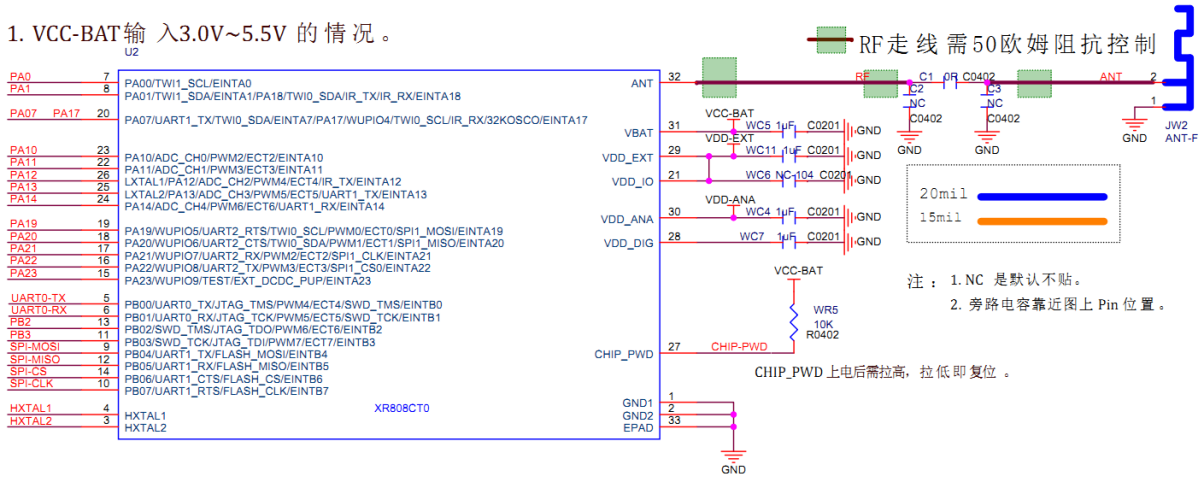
1. VCC-BAT输 入3.0V~5.5V 的 情 况 。

RF走 线 需50欧姆阻抗控制

U2

PA0 7 PA00/TWI1_SCL/EINTA0
PA1 8 PA01/TWI1_SDA/EINTA1/PA18/TWI0_SDA/IR_TX/IR_RX/EINTA18
PA07 PA17 20 PA07/UART1_TX/TWI0_SDA/EINTA7/PA17/WUPIO4/TWI0_SCL/IR_RX/32KOSCO/EINTA17
PA10 23 PA10/ADC_CH0/PWM2/ECT2/EINTA10
PA11 22 PA11/ADC_CH1/PWM3/ECT3/EINTA11
PA12 26 LXTAL1/PA12/ADC_CH2/PWM4/ECT4/IR_TX/EINTA12
PA13 25 LXTAL2/PA13/ADC_CH3/PWM5/ECT5/UART1_TX/EINTA13
PA14 24 PA14/ADC_CH4/PWM6/ECT6/UART1_RX/EINTA14
PA19 19 PA19/WUPIO5/UART2_RTS/TWI0_SCL/PWM0/ECT0/SPI1_MOSI/EINTA19
PA20 18 PA20/WUPIO6/UART2_CTS/TWI0_SDA/PWM1/ECT1/SPI1_MISO/EINTA20
PA21 17 PA21/WUPIO7/UART2_RX/PWM2/ECT2/SPI1_CLK/EINTA21
PA22 16 PA22/WUPIO8/UART2_TX/PWM3/ECT3/SPI1_CS0/EINTA22
PA23 15 PA23/WUPIO9/TEST/EXT_DCDC_PUP/EINTA23
UART0-TX 5 PB00/UART0_TX/JTAG_TMS/PWM4/ECT4/SWD_TMS/EINTB0
UART0-RX 6 PB01/UART0_RX/JTAG_TCK/PWM5/ECT5/SWD_TCK/EINTB1
PB2 13 PB02/SWD_TMS/JTAG_TDO/PWM6/ECT6/EINTB2
PB3 11 PB03/SWD_TCK/JTAG_TDI/PWM7/ECT7/EINTB3
SPI-MOSI 9 PB04/UART1_TX/FLASH_MOSI/EINTB4
SPI-MISO 12 PB05/UART1_RX/FLASH_MISO/EINTB5
SPI-CS 14 PB06/UART1_CTS/FLASH_CS/EINTB6
SPI-CLK 10 PB07/UART1_RTS/FLASH_CLK/EINTB7
HXTAL1 4 HXTAL1
HXTAL2 3 HXTAL2
XR808CT0

ANT 32
VBAT 31
VDD_EXT 29
VDD_IO 21
VDD_ANA 30
VDD_DIG 28
CHIP_PWD 27
GND1 1
GND2 2
EPAD 33

VCC-BAT
VDD-EXT
WC5 1uF C0201 GND
WC11 1uF C0201 GND
WC6 NC-104 C0201 GND
VDD-ANA
WC4 1uF C0201 GND
WC7 1uF C0201 GND

RF C1 0R C0402 ANT
C2 NC C0402
C3 NC C0402
GND GND
2 1
JW2 ANT-F
GND

20mil
15mil

注 ： 1. NC 是 默 认 不 贴 。
2. 旁 路 电 容 靠 近 图 上 Pin 位 置 。

VCC-BAT
WR5 10K R0402
CHIP-PWD

CHIP_PWD 上电后需拉高，拉 低 即 复位 。

GND